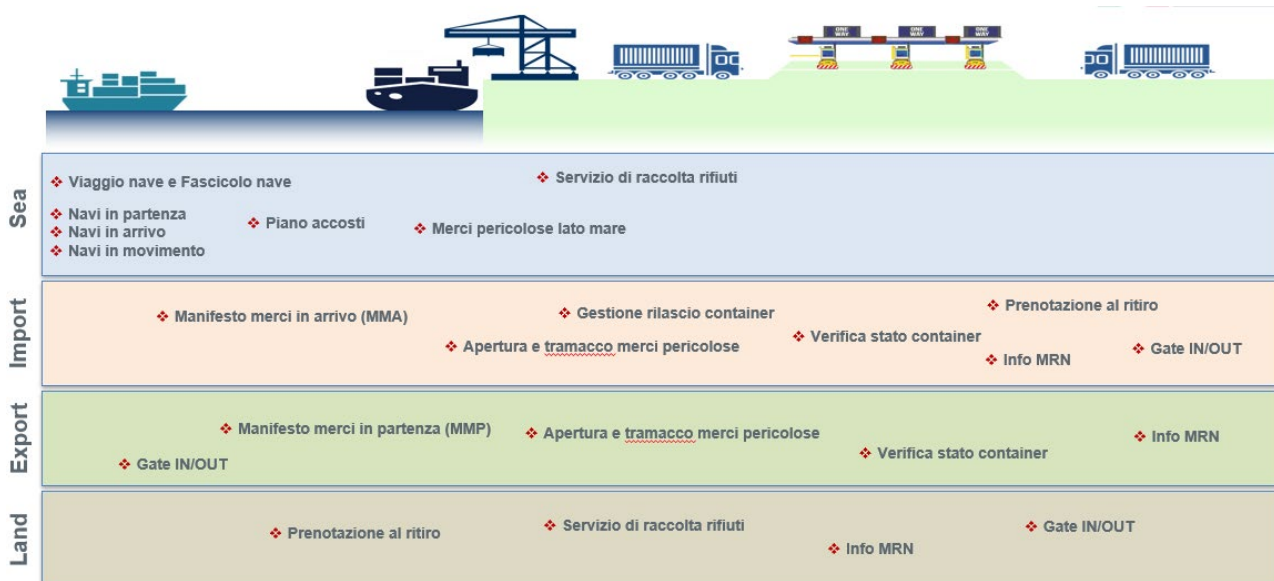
ONE WAY ONE WAY ONE WAY

Sea

❖ Viaggio nave e Fascicolo nave

❖ Servizio di raccolta rifiuti

❖ Navi in partenza
❖ Navi in arrivo
❖ Navi in movimento

❖ Piano accosti

❖ Merci pericolose lato mare

Import

❖ Manifesto merci in arrivo (MMA)

❖ Gestione rilascio container

❖ Prenotazione al ritiro

❖ Verifica stato container

❖ Apertura e tramacco merci pericolose

❖ Info MRN

❖ Gate IN/OUT

Export

❖ Manifesto merci in partenza (MMP)

❖ Apertura e tramacco merci pericolose

❖ Info MRN

❖ Gate IN/OUT

❖ Verifica stato container

Land

❖ Prenotazione al ritiro

❖ Servizio di raccolta rifiuti

❖ Gate IN/OUT

❖ Info MRN